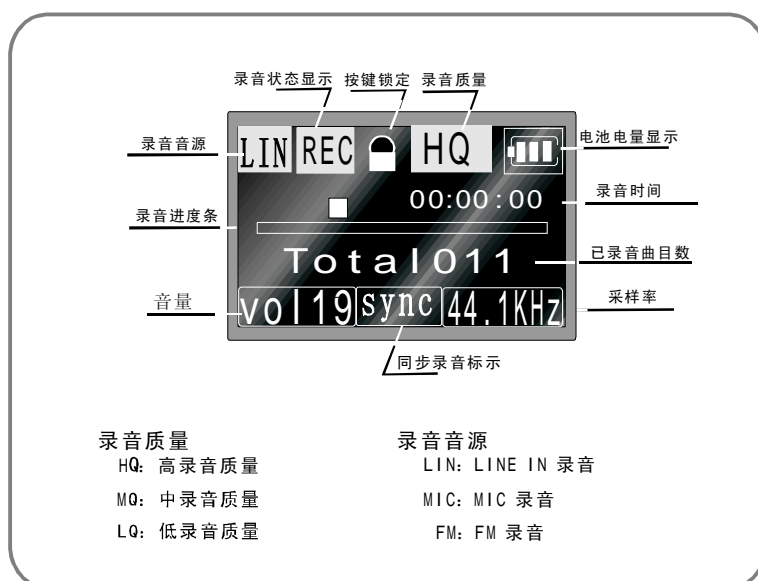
录音状态显示 按键锁定 录音质量

录音音源

LIN REC HQ

电池电量显示

00:00:00

录音时间

录音进度条

Total011

已录音曲目数

音量

vol19 sync 44.1KHz

采样率

同步录音标示

录音质量
HQ：高录音质量
MQ：中录音质量
LQ：低录音质量

录音音源
LIN：LINE IN 录音
MIC：MIC 录音
FM：FM 录音